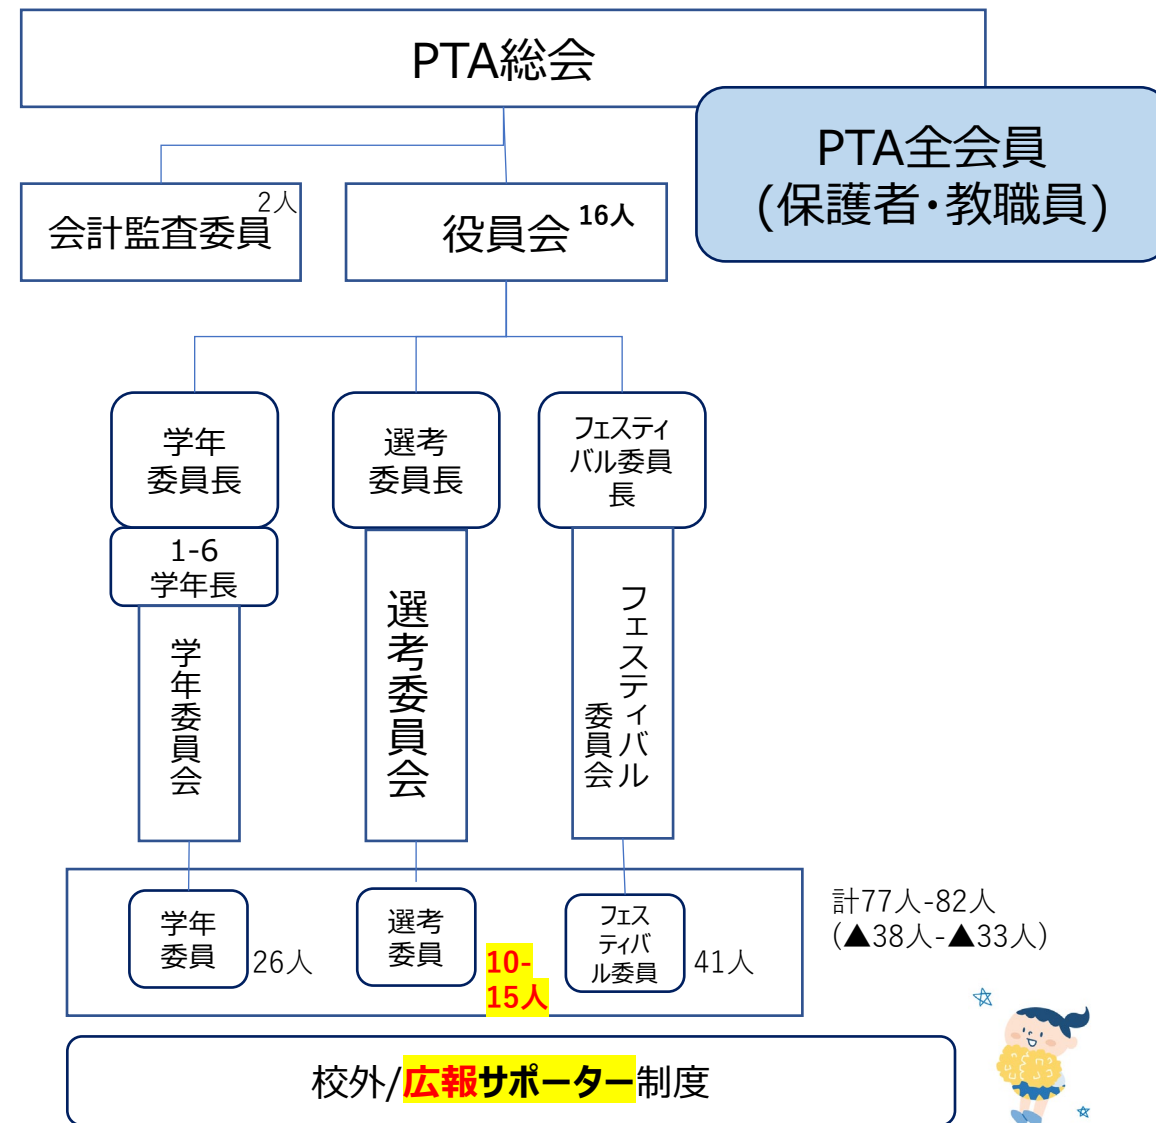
PTA総会

PTA全会員
(保護者・教職員)

会計監査委員 2人

役員会 16人

学年
委員長

1-6
学年長

学年委員会

選考
委員長

選考委員会

フェスティバル委員長

フェスティバル委員会

学年
委員 26人

選考
委員 10-15人

フェスティバル委員 41人

計77人-82人
(▲38人-▲33人)

校外/広報サポーター制度